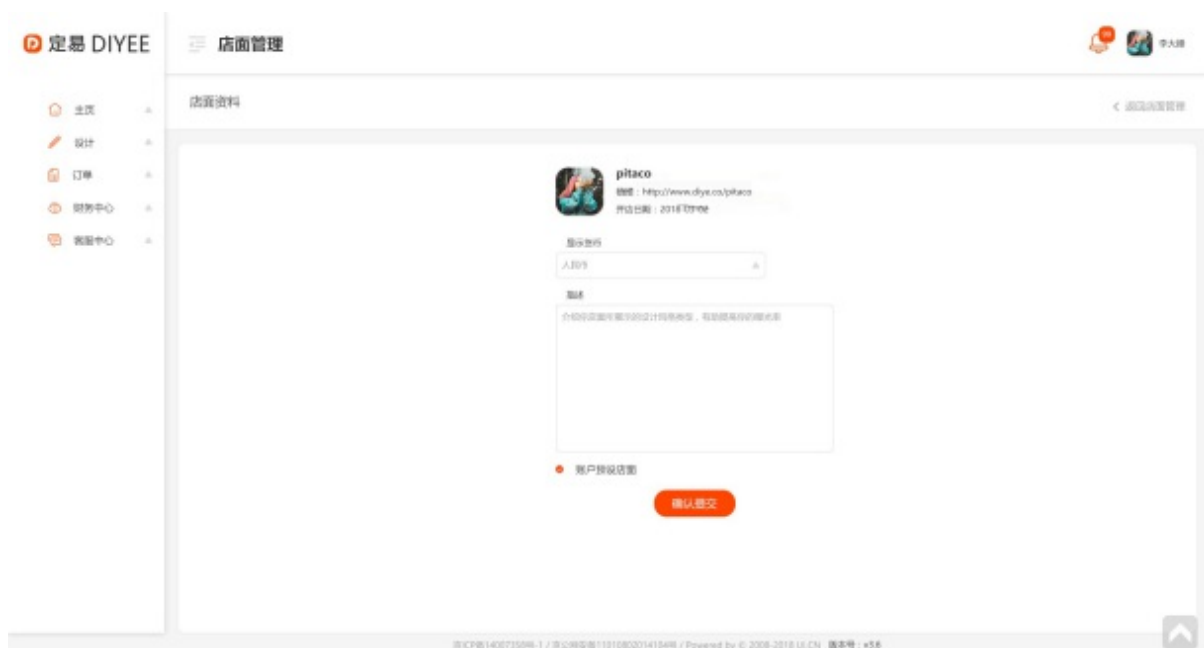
定易 DIYEE

店面管理

李大师

主页
设计
订单
财务中心
客服中心

店面资料

< 返回店面管理

pitaco
链接：http://www.diyee.cc/pitaco
开店日期：2018年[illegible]

显示身份

人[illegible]

简述

介绍你店面主要经营的设计风格类型，有助提高你的曝光率

账户背景店面

确认提交

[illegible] / Powered by © 2008-2018 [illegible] 版本号：v5.6